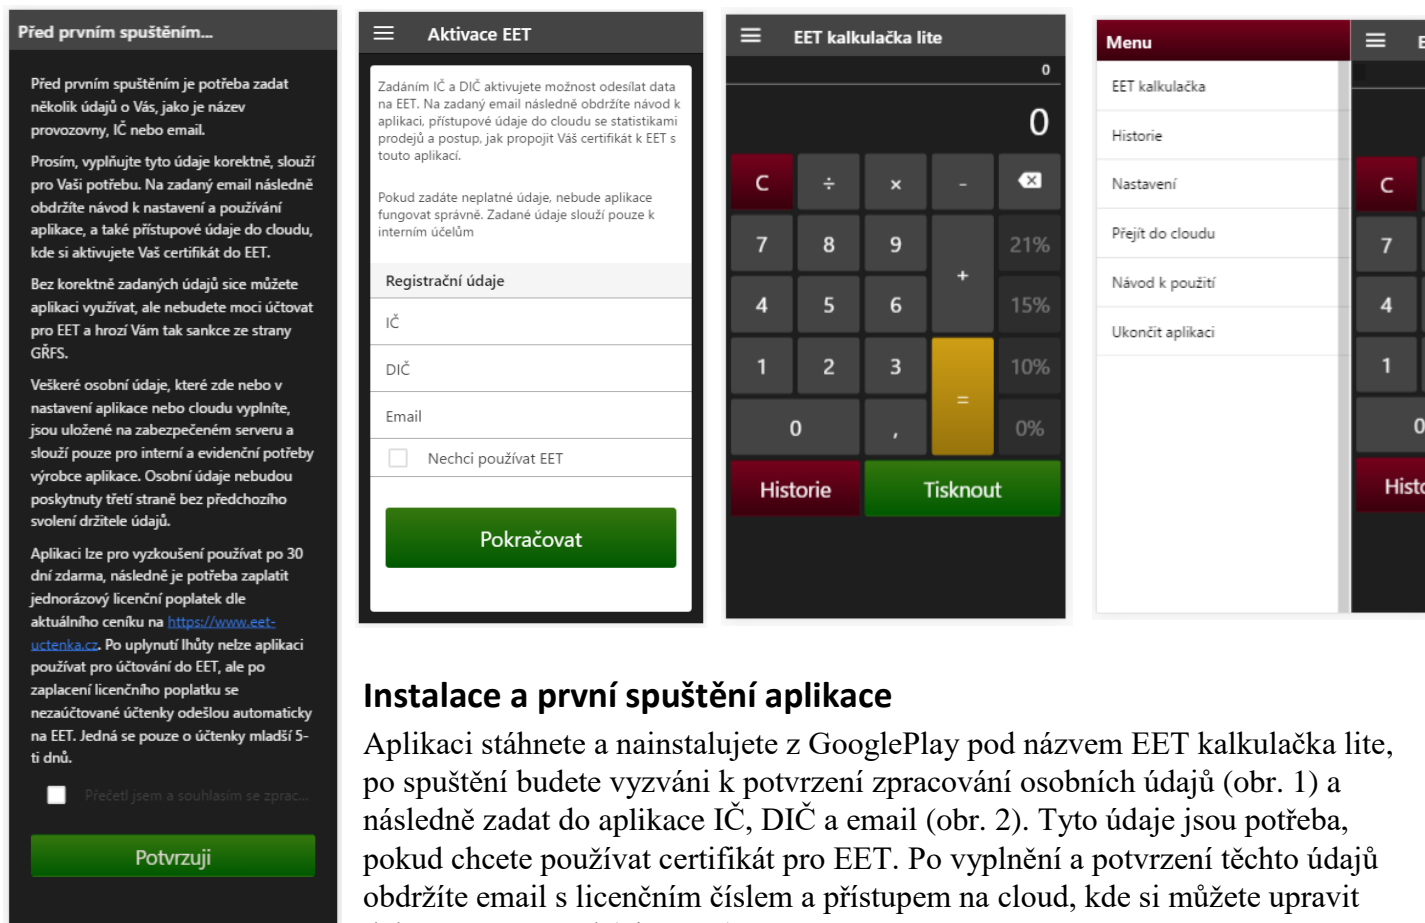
Před prvním spuštěním...

Před prvním spuštěním je potřeba zadat několik údajů o Vás, jako je název provozovny, IČ nebo email.

Prosím, vyplňujte tyto údaje korektně, slouží pro Vaši potřebu. Na zadaný email následně obdržíte návod k nastavení a používání aplikace, a také přístupové údaje do cloudu, kde si aktivujete Vaš certifikát do EET.

Bez korektně zadaných údajů sice můžete aplikaci využívat, ale nebudete moci účtovat pro EET a hrozí Vám tak sankce ze strany GŘFS.

Veškeré osobní údaje, které zde nebo v nastavení aplikace nebo cloudu vyplníte, jsou uložené na zabezpečeném serveru a slouží pouze pro interní a evidenční potřeby výrobce aplikace. Osobní údaje nebudou poskytnuty třetí straně bez předchozího svolení držitele údajů.

Aplikaci lze pro vyzkoušení používat po 30 dní zdarma, následně je potřeba zaplatit jednorázový licenční poplatek dle aktuálního ceníku na https://www.eet-uctenka.cz. Po uplynutí lhůty nelze aplikaci používat pro účtování do EET, ale po zaplacení licenčního poplatku se nezaúčtované účtenky odešlou automaticky na EET. Jedná se pouze o účtenky mladší 5-ti dnů.

Přečetl jsem a souhlasím se zprac...

Potvrzuji

Aktivace EET

Zadáním IČ a DIČ aktivujete možnost odesílat data na EET. Na zadaný email následně obdržíte návod k aplikaci, přístupové údaje do cloudu se statistikami prodejů a postup, jak propojit Váš certifikát k EET s touto aplikací.

Pokud zadáte neplatné údaje, nebude aplikace fungovat správně. Zadané údaje slouží pouze k interním účelům

Registrační údaje

IČ

DIČ

Email

Nechci používat EET

Pokračovat

EET kalkulačka lite

0

0

| C | ÷ | × | - | ⌫ |
|---|---|---|---|---|
| 7 | 8 | 9 | + | 21% |
| 4 | 5 | 6 | | 15% |
| 1 | 2 | 3 | = | 10% |
| 0 | | , | | 0% |

Historie

Tisknout

Menu

EET kalkulačka

Historie

Nastavení

Přejít do cloudu

Návod k použití

Ukončit aplikaci

C

7

4

1

0

Hist

Instalace a první spuštění aplikace

Aplikaci stáhnete a nainstalujete z GooglePlay pod názvem EET kalkulačka lite, po spuštění budete vyzváni k potvrzení zpracování osobních údajů (obr. 1) a následně zadat do aplikace IČ, DIČ a email (obr. 2). Tyto údaje jsou potřeba, pokud chcete používat certifikát pro EET. Po vyplnění a potvrzení těchto údajů obdržíte email s licenčním číslem a přístupem na cloud, kde si můžete upravit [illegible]